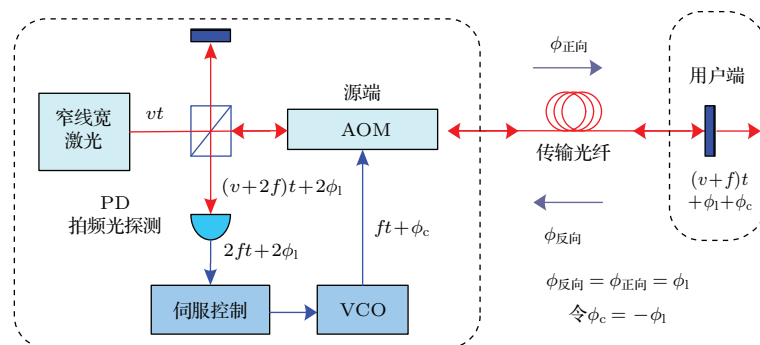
窄线宽激光

$vt$

源端

AOM

$\phi_{正向}$

用户端

传输光纤

$(v+2f)t+2\phi_1$

PD
拍频光探测

$2ft+2\phi_1$

$ft+\phi_c$

$\phi_{反向}$

$(v+f)t$
$+\phi_1+\phi_c$

伺服控制

VCO

$\phi_{反向}=\phi_{正向}=\phi_1$

令$\phi_c=-\phi_1$